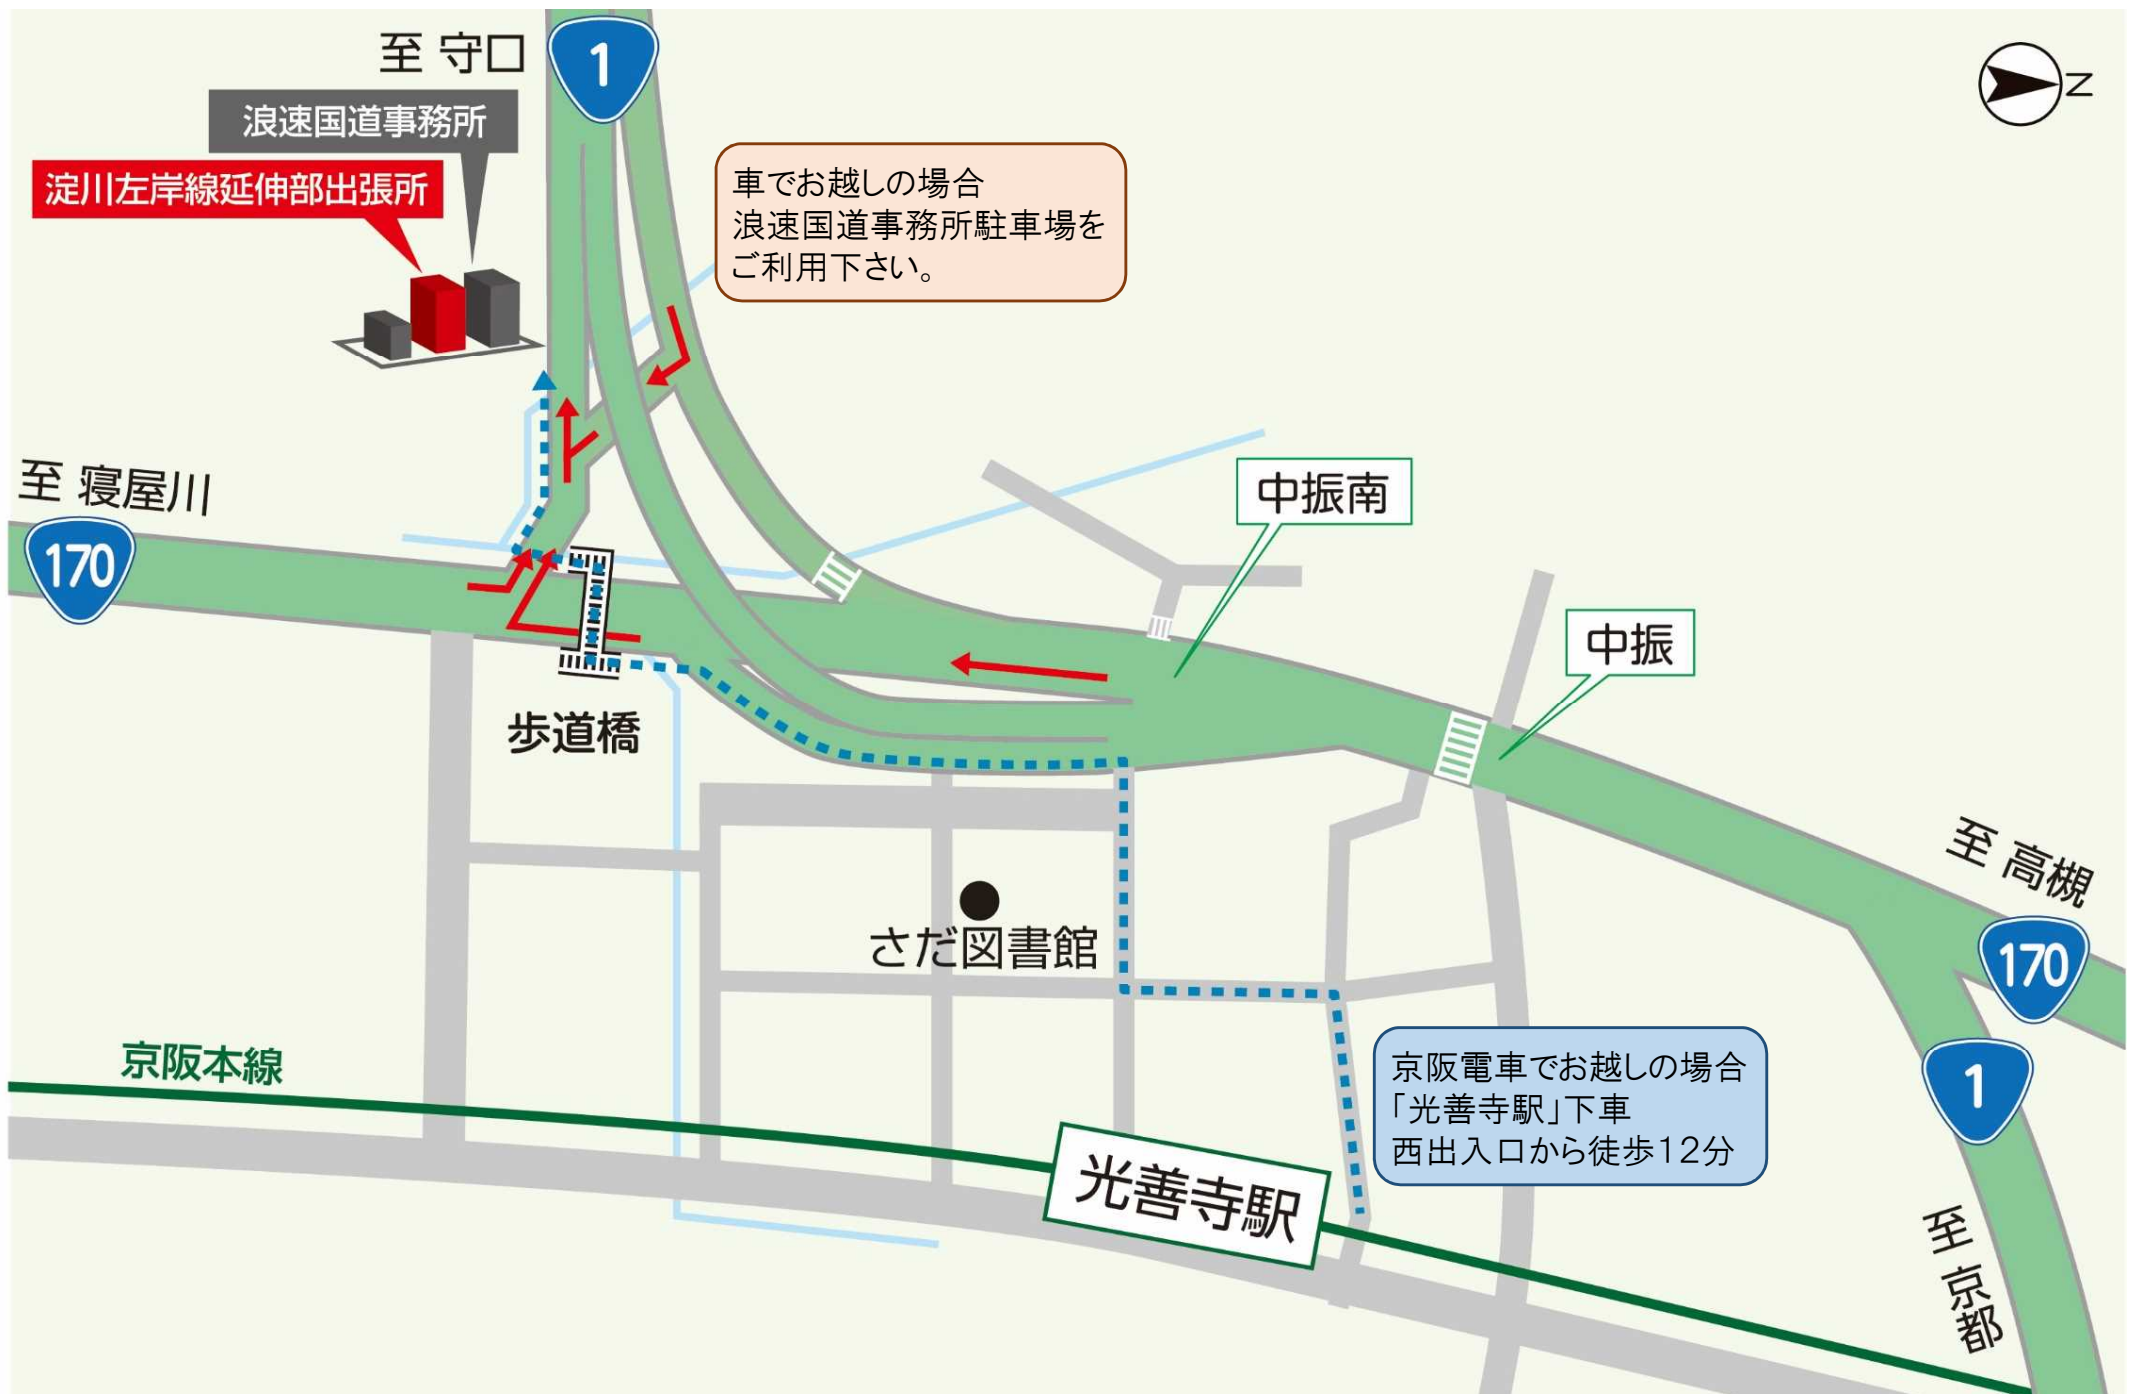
至 守口

1

浪速国道事務所

淀川左岸線延伸部出張所

車でお越しの場合
浪速国道事務所駐車場を
ご利用下さい。

Z

至 寝屋川

170

中振南

中振

歩道橋

至 高槻

170

さだ図書館

京阪本線

1

京阪電車でお越しの場合
「光善寺駅」下車
西出入口から徒歩12分

光善寺駅

至 京都